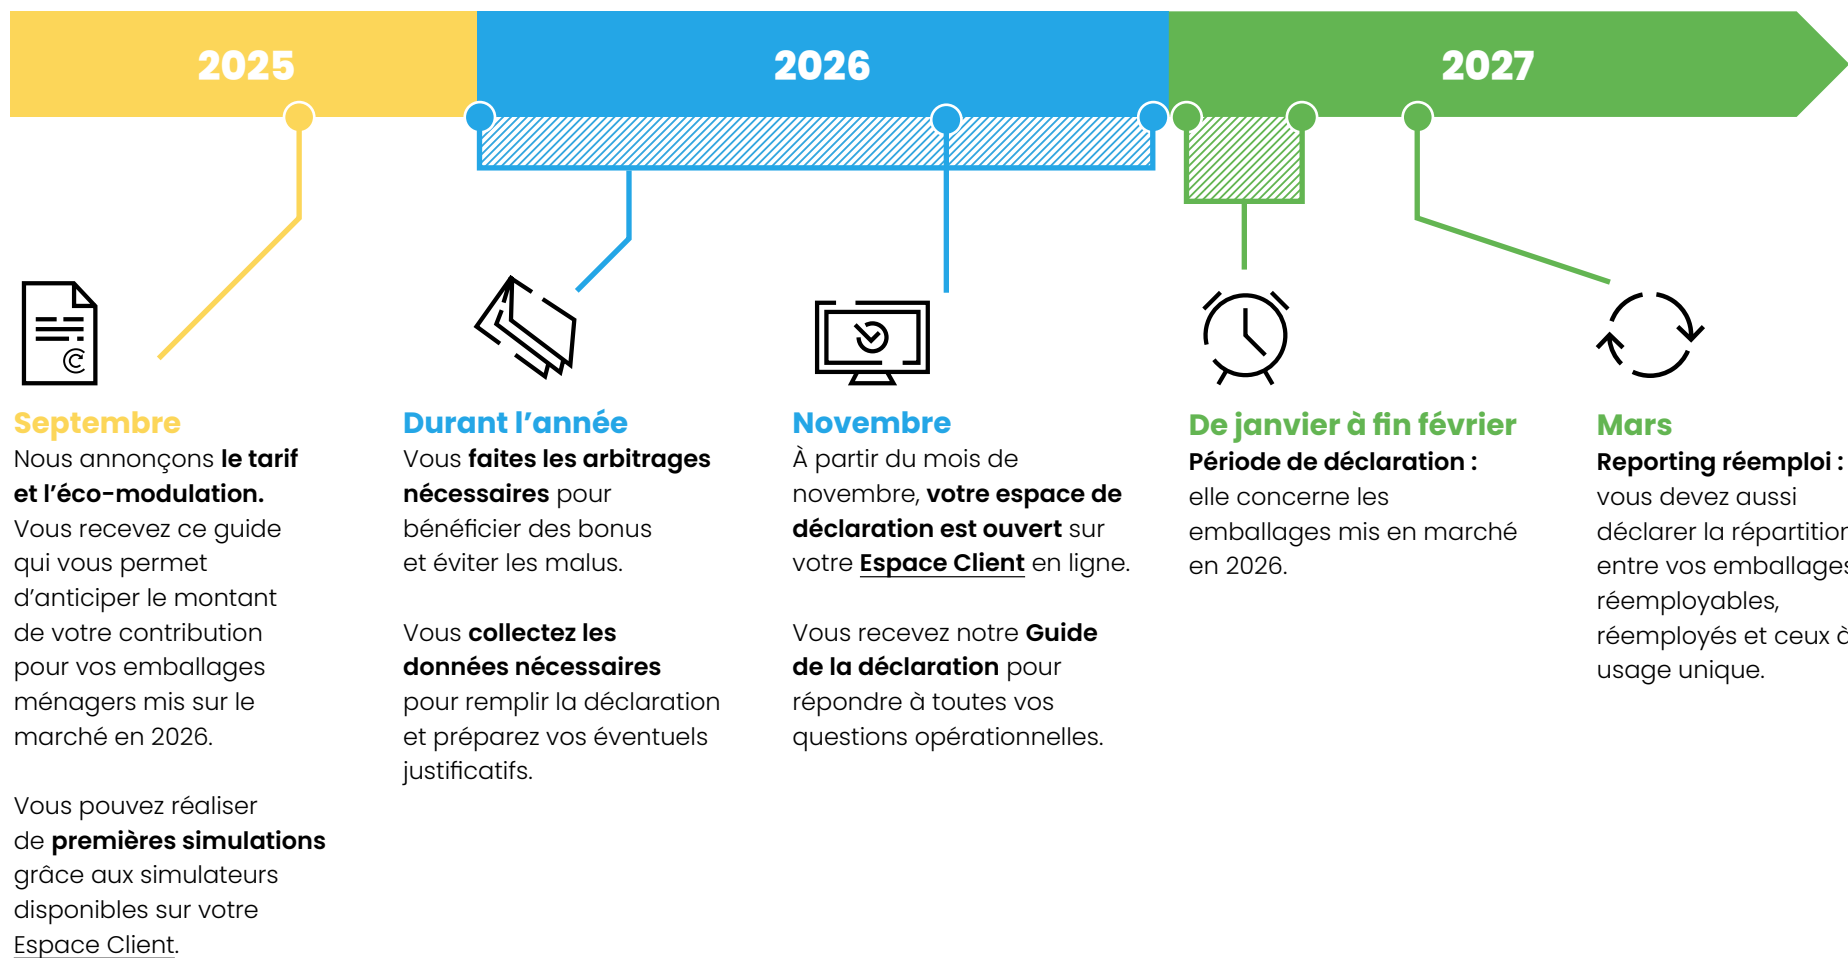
2025

2026

2027

Septembre

Nous annonçons le tarif et l'éco-modulation. Vous recevez ce guide qui vous permet d'anticiper le montant de votre contribution pour vos emballages ménagers mis sur le marché en 2026.

Vous pouvez réaliser de premières simulations grâce aux simulateurs disponibles sur votre Espace Client.

Durant l'année

Vous faites les arbitrages nécessaires pour bénéficier des bonus et éviter les malus.

Vous collectez les données nécessaires pour remplir la déclaration et préparez vos éventuels justificatifs.

Novembre

À partir du mois de novembre, votre espace de déclaration est ouvert sur votre Espace Client en ligne.

Vous recevez notre Guide de la déclaration pour répondre à toutes vos questions opérationnelles.

De janvier à fin février

Période de déclaration : elle concerne les emballages mis en marché en 2026.

Mars

Reporting réemploi : vous devez aussi déclarer la répartitio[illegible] entre vos emballage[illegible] réemployables, réemployés et ceux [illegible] usage unique.